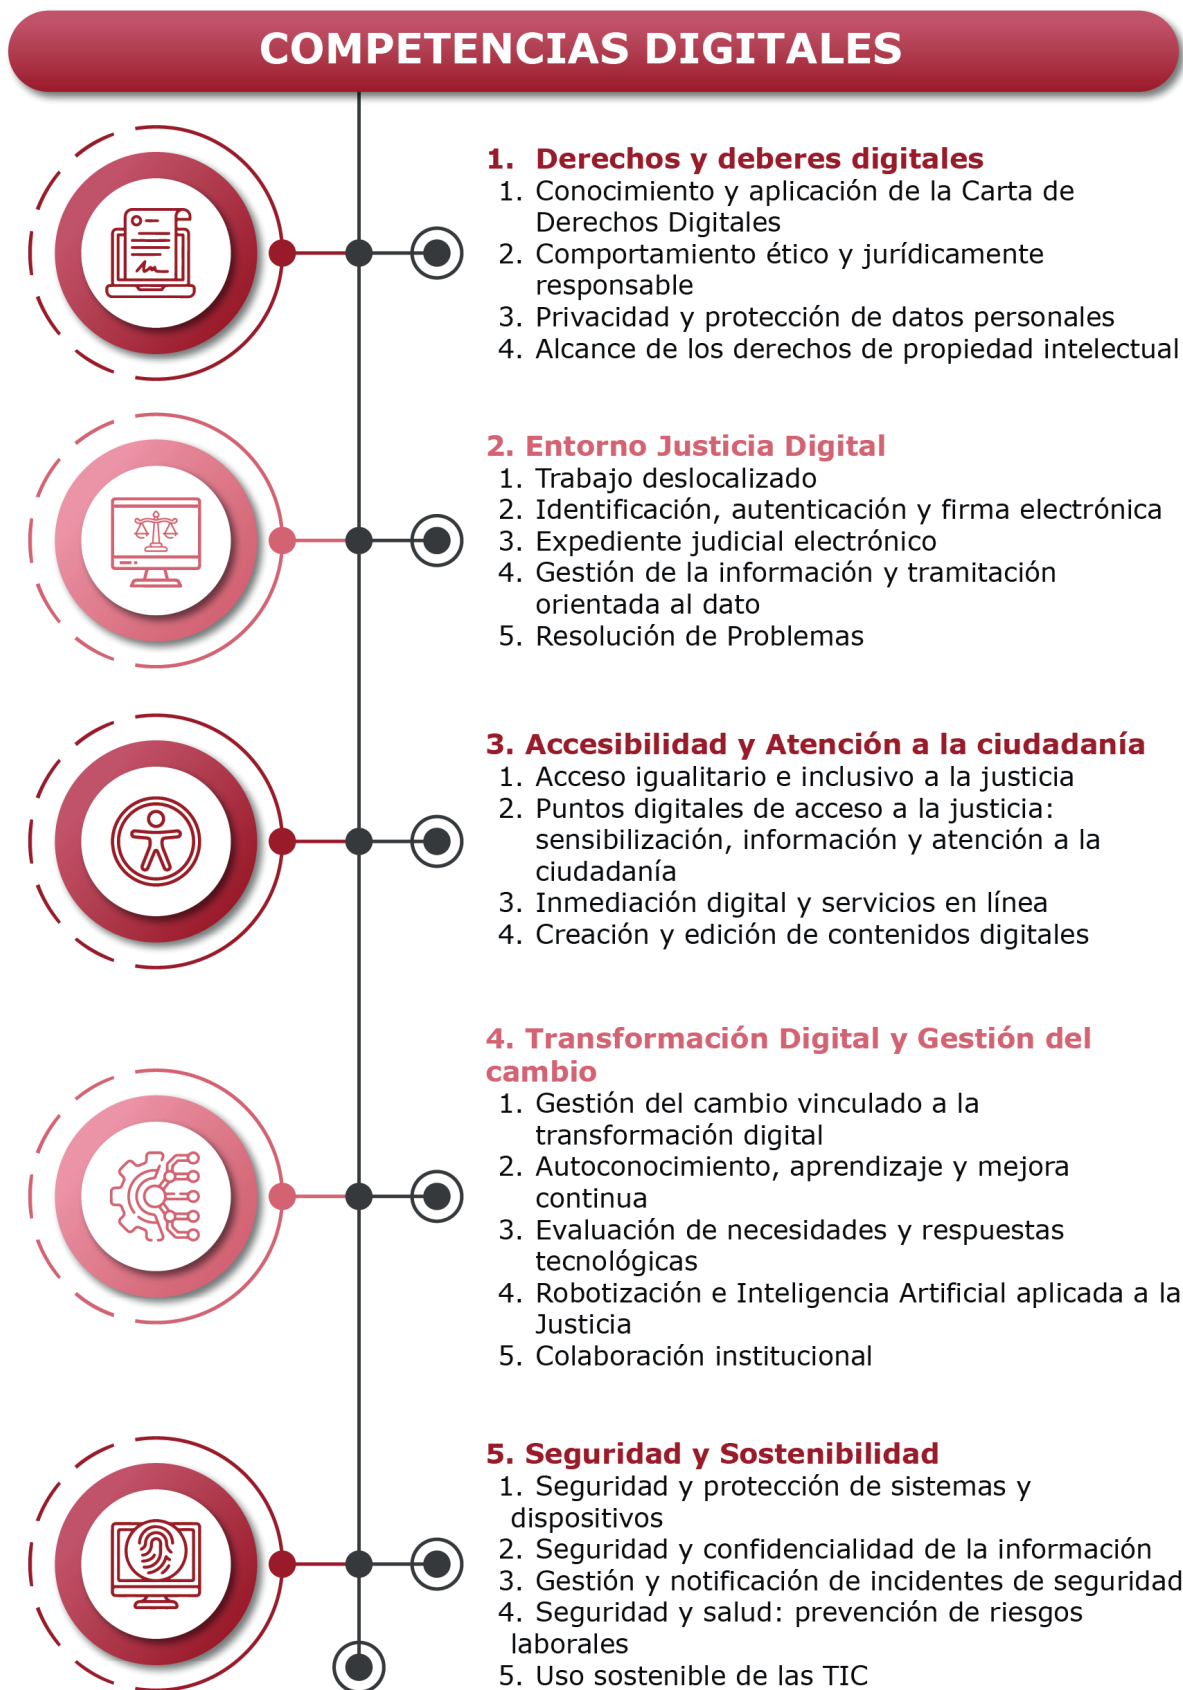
COMPETENCIAS DIGITALES

1. Derechos y deberes digitales
1. Conocimiento y aplicación de la Carta de Derechos Digitales
2. Comportamiento ético y jurídicamente responsable
3. Privacidad y protección de datos personales
4. Alcance de los derechos de propiedad intelectual

2. Entorno Justicia Digital
1. Trabajo deslocalizado
2. Identificación, autenticación y firma electrónica
3. Expediente judicial electrónico
4. Gestión de la información y tramitación orientada al dato
5. Resolución de Problemas

3. Accesibilidad y Atención a la ciudadanía
1. Acceso igualitario e inclusivo a la justicia
2. Puntos digitales de acceso a la justicia: sensibilización, información y atención a la ciudadanía
3. Inmediación digital y servicios en línea
4. Creación y edición de contenidos digitales

4. Transformación Digital y Gestión del cambio
1. Gestión del cambio vinculado a la transformación digital
2. Autoconocimiento, aprendizaje y mejora continua
3. Evaluación de necesidades y respuestas tecnológicas
4. Robotización e Inteligencia Artificial aplicada a la Justicia
5. Colaboración institucional

5. Seguridad y Sostenibilidad
1. Seguridad y protección de sistemas y dispositivos
2. Seguridad y confidencialidad de la información
3. Gestión y notificación de incidentes de seguridad
4. Seguridad y salud: prevención de riesgos laborales
5. Uso sostenible de las TIC